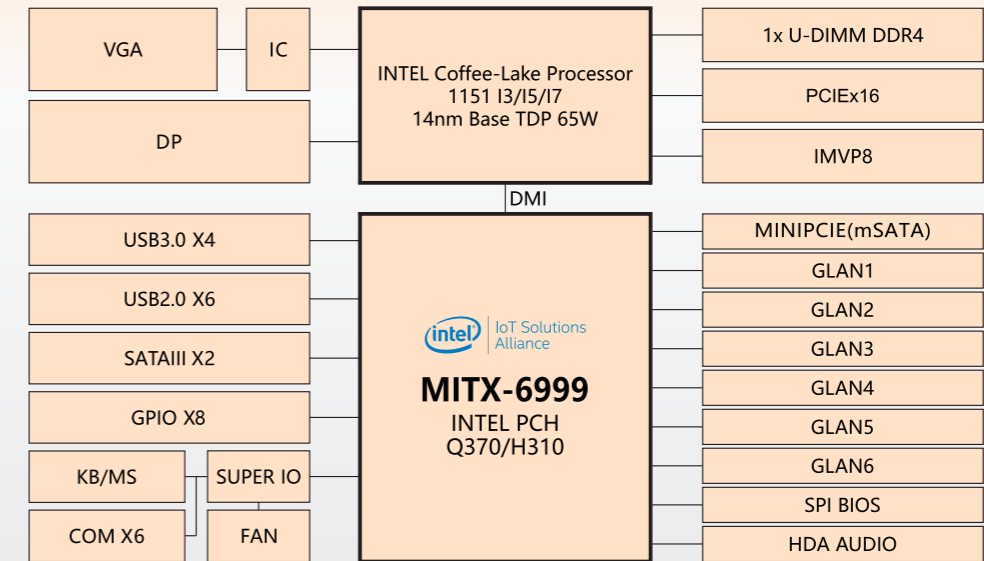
VGA

IC

INTEL Coffee-Lake Processor
1151 I3/I5/I7
14nm Base TDP 65W

1x U-DIMM DDR4

PCIEx16

DP

IMVP8

DMI

USB3.0 X4

USB2.0 X6

SATAIII X2

GPIO X8

KB/MS

SUPER IO

COM X6

FAN

intel IoT Solutions Alliance

MITX-6999
INTEL PCH
Q370/H310

MINIPCIE(mSATA)

GLAN1

GLAN2

GLAN3

GLAN4

GLAN5

GLAN6

SPI BIOS

HDA AUDIO